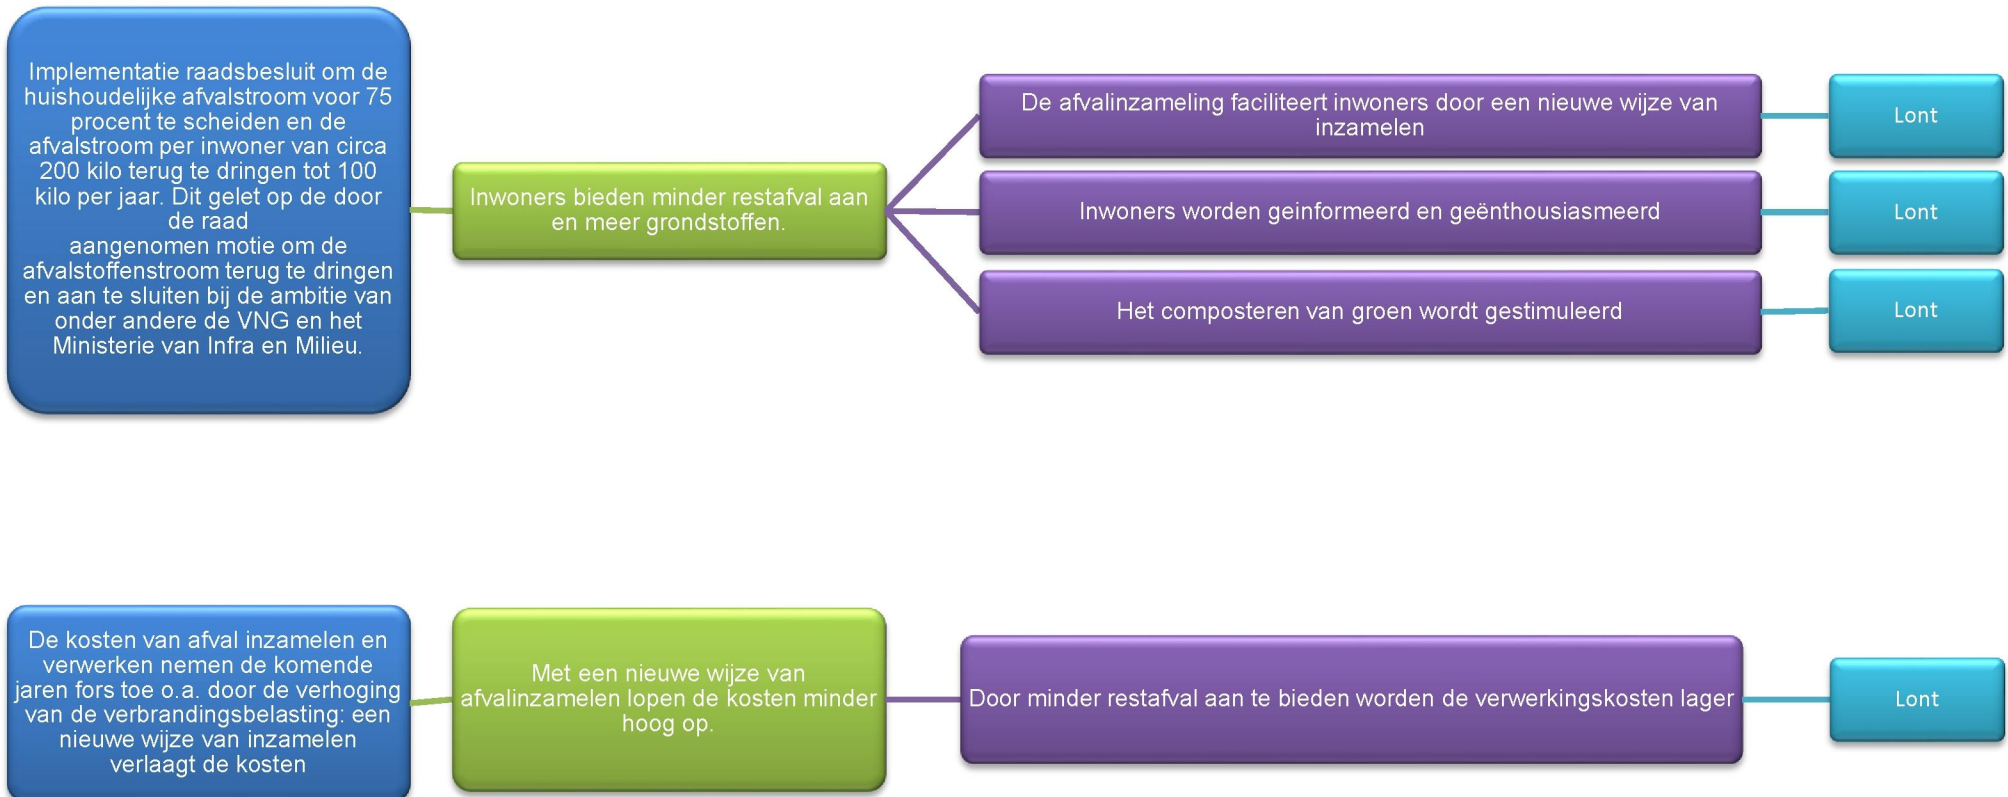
Implementatie raadsbesluit om de huishoudelijke afvalstroom voor 75 procent te scheiden en de afvalstroom per inwoner van circa 200 kilo terug te dringen tot 100 kilo per jaar. Dit gelet op de door de raad aangenomen motie om de afvalstoffenstroom terug te dringen en aan te sluiten bij de ambitie van onder andere de VNG en het Ministerie van Infra en Milieu.

Inwoners bieden minder restafval aan en meer grondstoffen.

De afvalinzameling faciliteert inwoners door een nieuwe wijze van inzamelen

Lont

Inwoners worden geinformeerd en geënthousiasmeerd

Lont

Het composteren van groen wordt gestimuleerd

Lont

De kosten van afval inzamelen en verwerken nemen de komende jaren fors toe o.a. door de verhoging van de verbrandingsbelasting: een nieuwe wijze van inzamelen verlaagt de kosten

Met een nieuwe wijze van afvalinzamelen lopen de kosten minder hoog op.

Door minder restafval aan te bieden worden de verwerkingskosten lager

Lont